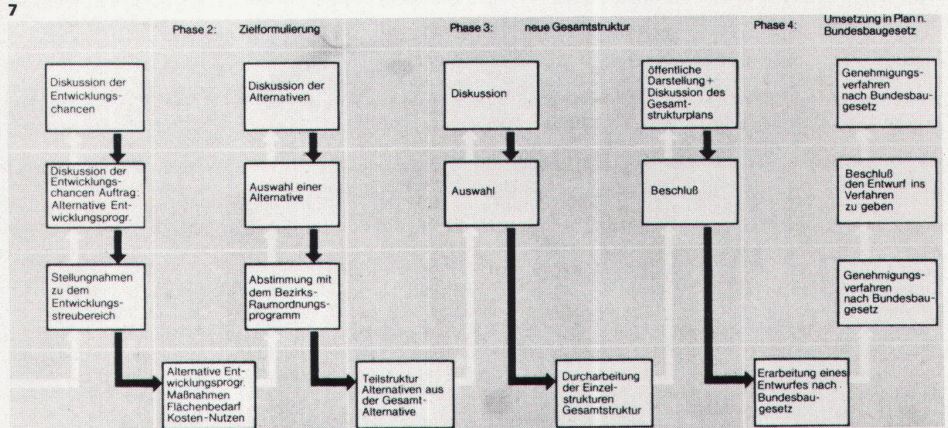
7

Phase 2: Zielformulierung

Phase 3: neue Gesamtstruktur

Phase 4: Umsetzung in Plan n. Bundesbaugesetz

Diskussion der Entwicklungschancen

Diskussion der Entwicklungschancen Auftrag: Alternative Entwicklungsprogr.

Stellungnahmen zu dem Entwicklungsstreubereich

Alternative Entwicklungsprogr. Maßnahmen Flächenbedarf Kosten-Nutzen

Diskussion der Alternativen

Auswahl einer Alternative

Abstimmung mit dem Bezirks-Raumordnungsprogramm

Teilstruktur Alternativen aus der Gesamt-Alternative

Diskussion

Auswahl

Durcharbeitung der Einzelstrukturen Gesamtstruktur

öffentliche Darstellung + Diskussion des Gesamtstrukturplans

Beschluß

Erarbeitung eines Entwurfes nach Bundesbaugesetz

Genehmigungsverfahren nach Bundesbaugesetz

Beschluß den Entwurf ins Verfahren zu geben

Genehmigungsverfahren nach Bundesbaugesetz